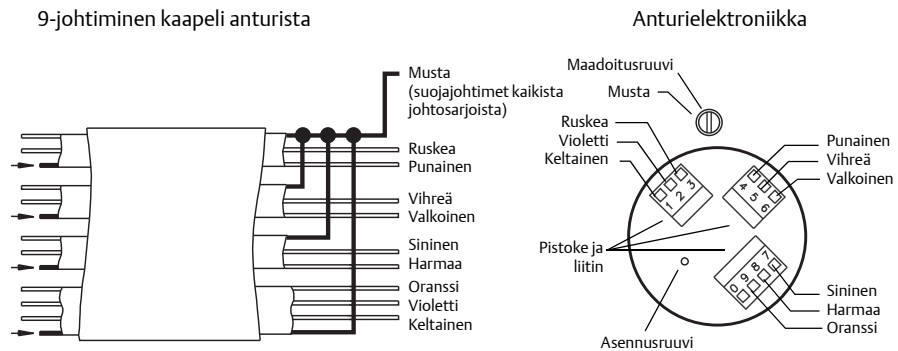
9-johtiminen kaapeli anturista

Musta (suojajohtimet kaikista johtosarjoista)

Ruskea
Punainen

Vihreä
Valkoinen

Sininen
Harmaa

Oranssi
Violetti
Keltainen

Anturielektroniikka

Maadoitusruuvi

Musta

Ruskea
Violetti
Keltainen

1 2 3

Punainen
Vihreä
Valkoinen

4 5 6

Pistoke ja liitin

7 8 9

Sininen
Harmaa
Oranssi

Asennusruuvi